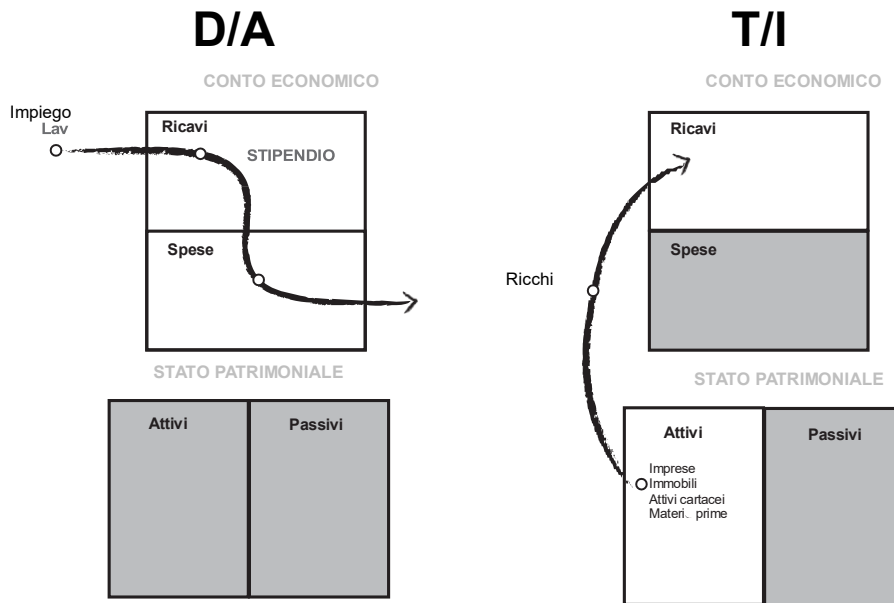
D/A

CONTO ECONOMICO

Impiego
Lav

Ricavi

STIPENDIO

Spese

STATO PATRIMONIALE

Attivi

Passivi

T/I

CONTO ECONOMICO

Ricavi

Spese

Ricchi

STATO PATRIMONIALE

Attivi

Imprese
Immobili
Attivi cartacei
Materi. prime

Passivi